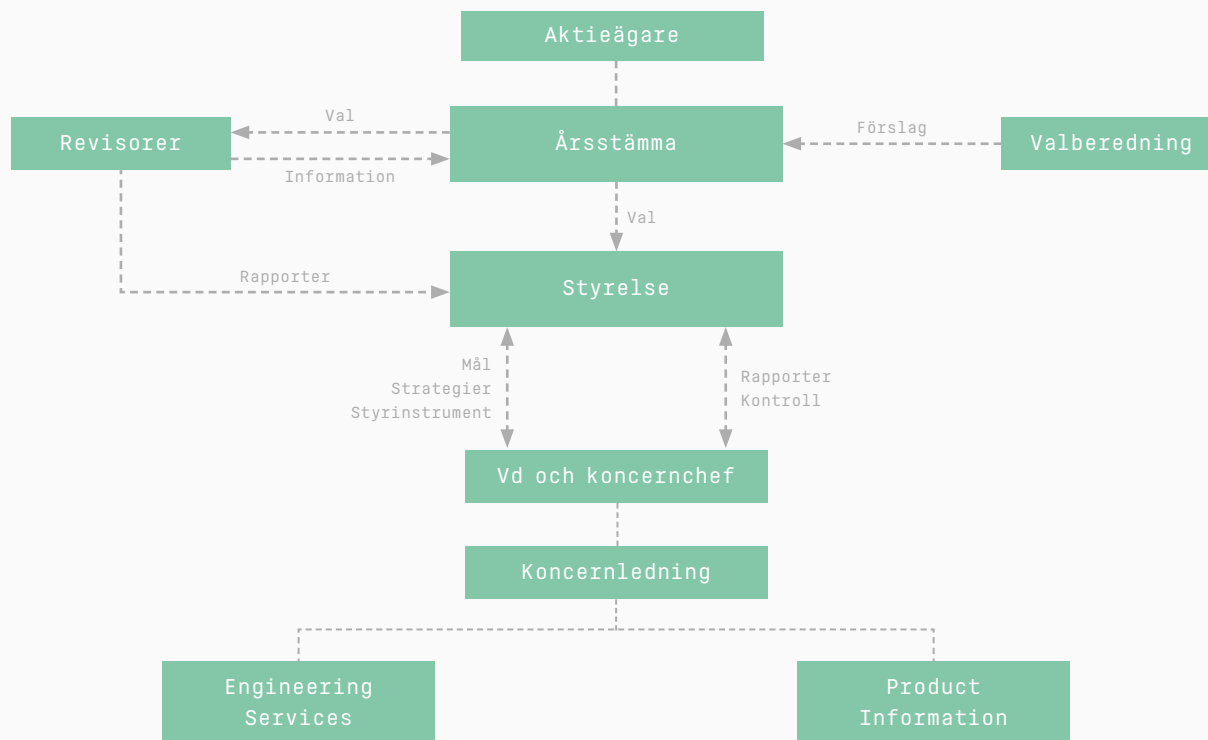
Aktieägare

Val

Revisorer

Årsstämma

Förslag

Valberedning

Information

Val

Rapporter

Styrelse

Mål
Strategier
Styrinstrument

Rapporter
Kontroll

Vd och koncernchef

Koncernledning

Engineering Services

Product Information